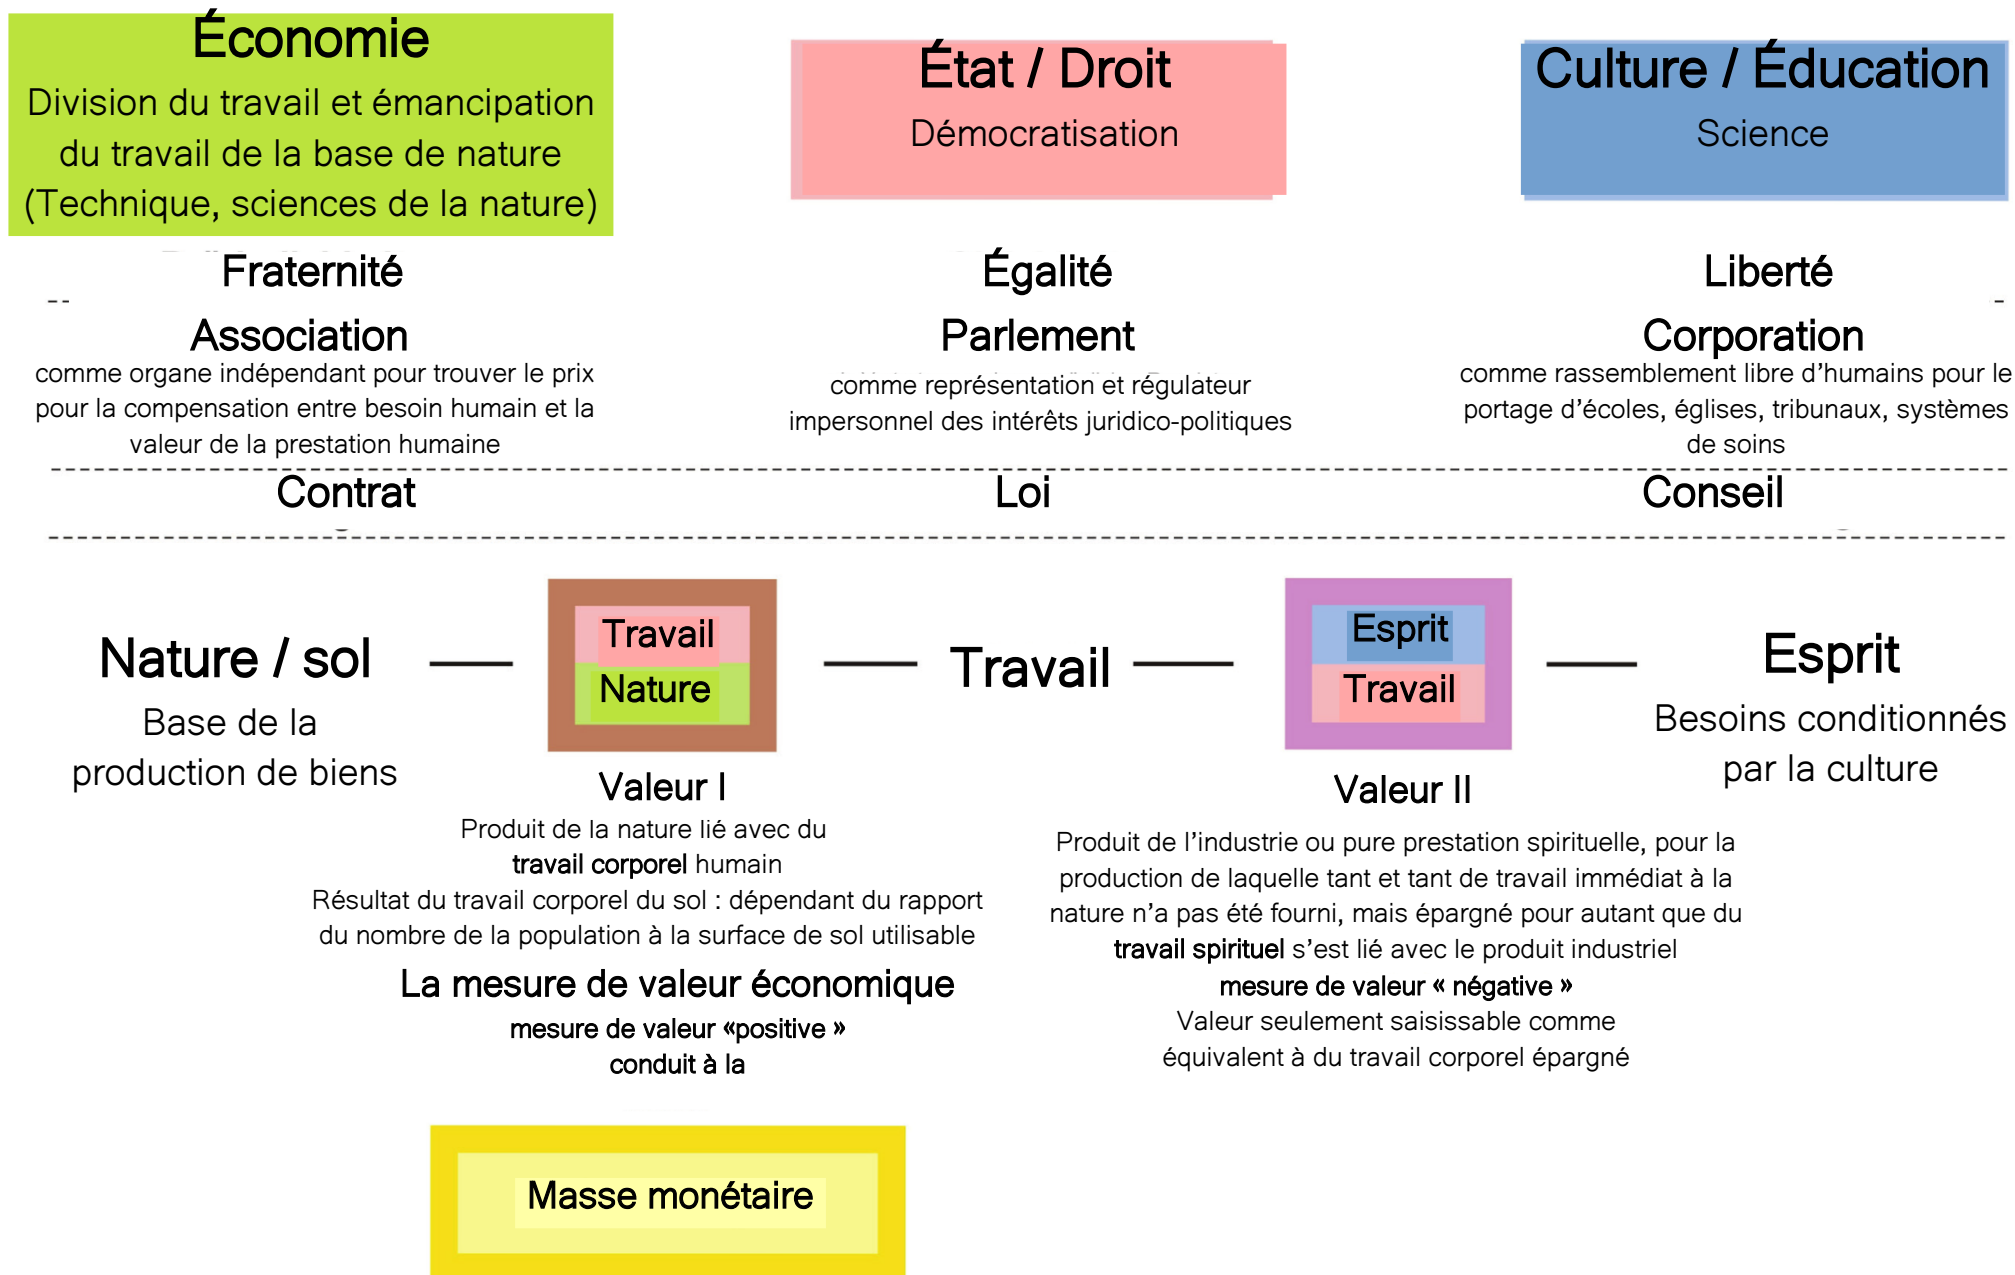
Économie
Division du travail et émancipation du travail de la base de nature (Technique, sciences de la nature)

État / Droit
Démocratisation

Culture / Éducation
Science

Fraternité
Association
comme organe indépendant pour trouver le prix pour la compensation entre besoin humain et la valeur de la prestation humaine

Égalité
Parlement
comme représentation et régulateur impersonnel des intérêts juridico-politiques

Liberté
Corporation
comme rassemblement libre d'humains pour le portage d'écoles, églises, tribunaux, systèmes de soins

Contrat

Loi

Conseil

Nature / sol
Base de la production de biens

Travail
Nature

Valeur I
Produit de la nature lié avec du **travail corporel** humain
Résultat du travail corporel du sol : dépendant du rapport du nombre de la population à la surface de sol utilisable

Travail

Esprit
Travail

Valeur II
Produit de l'industrie ou pure prestation spirituelle, pour la production de laquelle tant et tant de travail immédiat à la nature n'a pas été fourni, mais épargné pour autant que du **travail spirituel** s'est lié avec le produit industriel
**mesure de valeur « négative »**
Valeur seulement saisissable comme équivalent à du travail corporel épargné

Esprit
Besoins conditionnés par la culture

La mesure de valeur économique
mesure de valeur «positive »
conduit à la

Masse monétaire